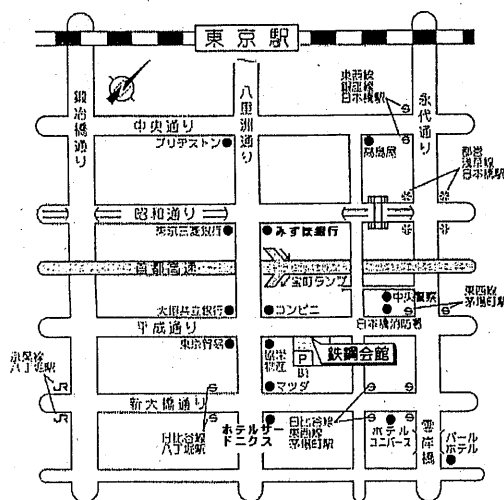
東京駅

鍛冶橋通り

八重洲通り

永代通り

中央通り

ブリヂストン

東西線 銀座線 日本橋駅

高島屋

都営 浅草線 日本橋駅

昭和通り

東京三菱銀行

みずほ銀行

首都高速

宝町ランプ

大和共立銀行

コンビニ

中央警察

日本橋消防署

東西線 茅場町駅

平成通り

東京貯易

鉄鋼会館

P

B1

マツダ

京葉線 八丁堀駅

JR

JR

新大橋通り

日比谷線 八丁堀駅

ホテルサードニクス

日比谷線 東西線 茅場町駅

ホテル コンパース

霊岸橋

パールホテル